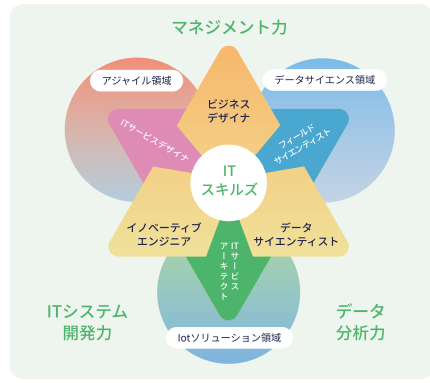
マネジメント力

アジャイル領域

データサイエンス領域

ビジネスデザイナ

ITサービスデザイナ

フィールドサイエンティスト

IT スキルズ

イノベーティブエンジニア

データサイエンティスト

ITサービスアーキテクト

ITシステム開発力

データ分析力

Iotソリューション領域